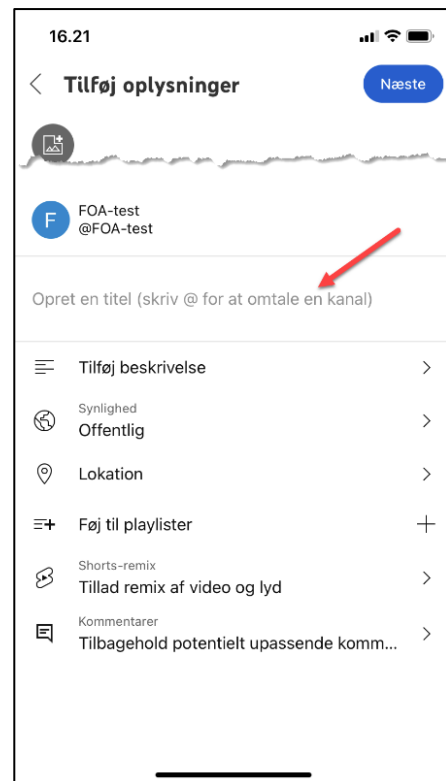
16.21

Tilføj oplysninger

Næste

F

FOA-test
@FOA-test

Opret en titel (skriv @ for at omtale en kanal)

Tilføj beskrivelse

Synlighed
Offentlig

Lokation

Føj til playlister

Shorts-remix
Tillad remix af video og lyd

Kommentarer
Tilbagehold potentielt upassende komm...